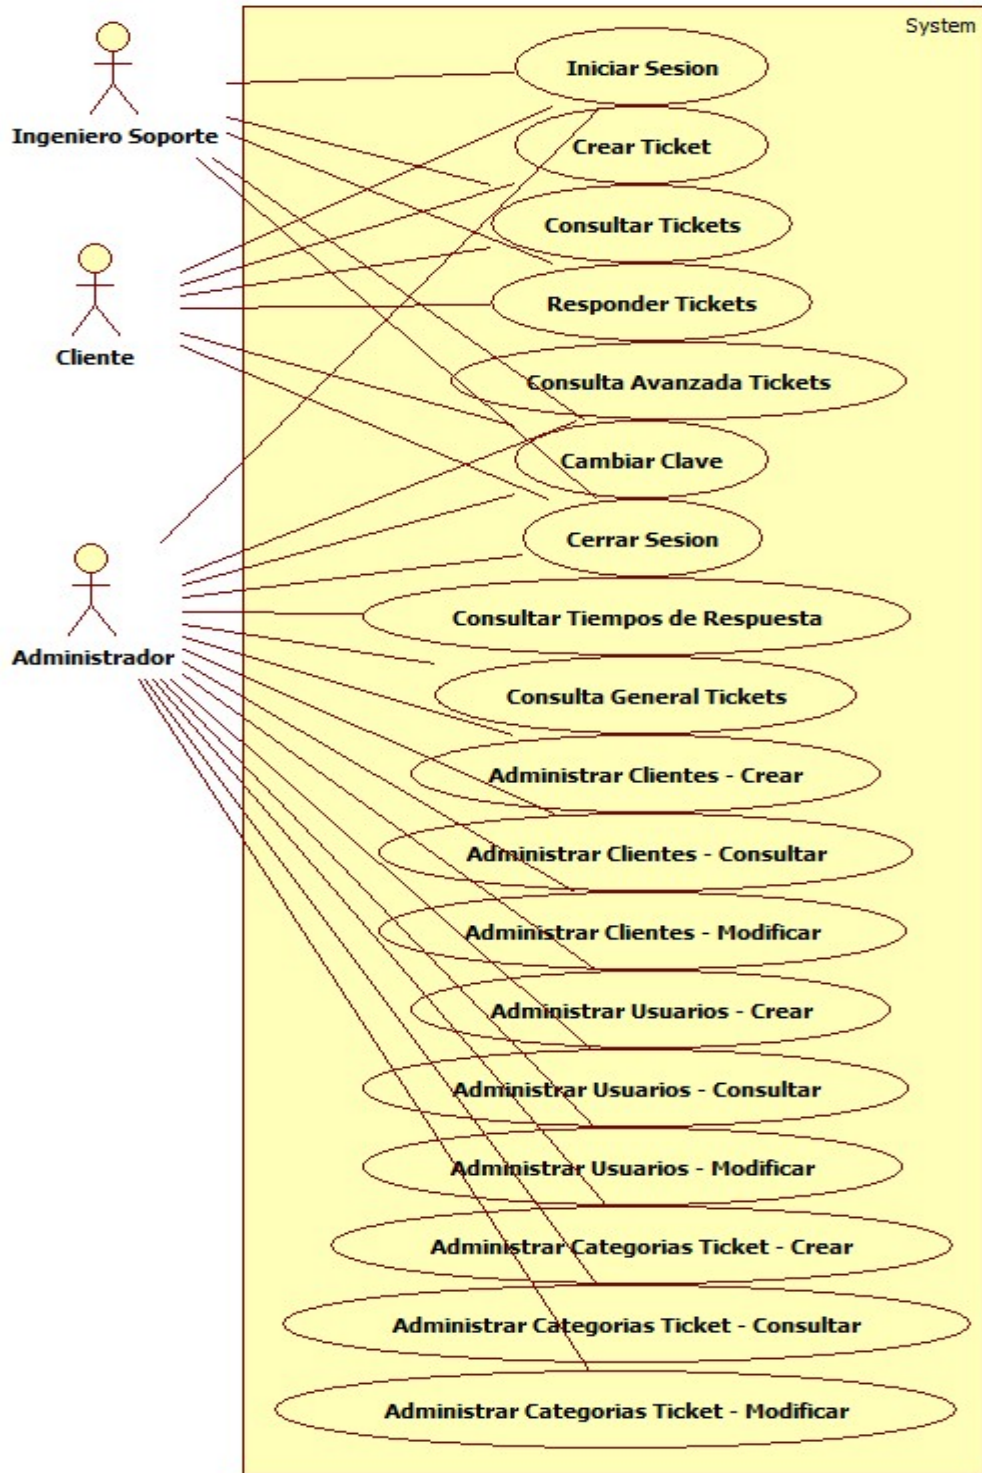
System

Ingeniero Soporte

Cliente

Administrador

Iniciar Sesion

Crear Ticket

Consultar Tickets

Responder Tickets

Consulta Avanzada Tickets

Cambiar Clave

Cerrar Sesion

Consultar Tiempos de Respuesta

Consulta General Tickets

Administrar Clientes - Crear

Administrar Clientes - Consultar

Administrar Clientes - Modificar

Administrar Usuarios - Crear

Administrar Usuarios - Consultar

Administrar Usuarios - Modificar

Administrar Categorias Ticket - Crear

Administrar Categorias Ticket - Consultar

Administrar Categorias Ticket - Modificar